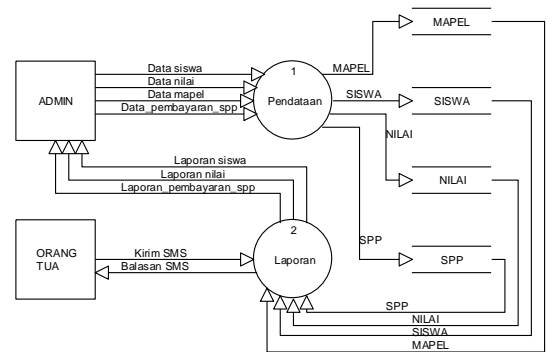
MAPEL

ADMIN

Data siswa
Data nilai
Data mapel
Data_pembayaran_spp

1
Pendataan

MAPEL

SISWA

SISWA

NILAI

NILAI

Laporan siswa
Laporan nilai
Laporan_pembayaran_spp

ORANG TUA

Kirim SMS
Balasan SMS

2
Laporan

SPP

SPP

SPP
NILAI
SISWA
MAPEL